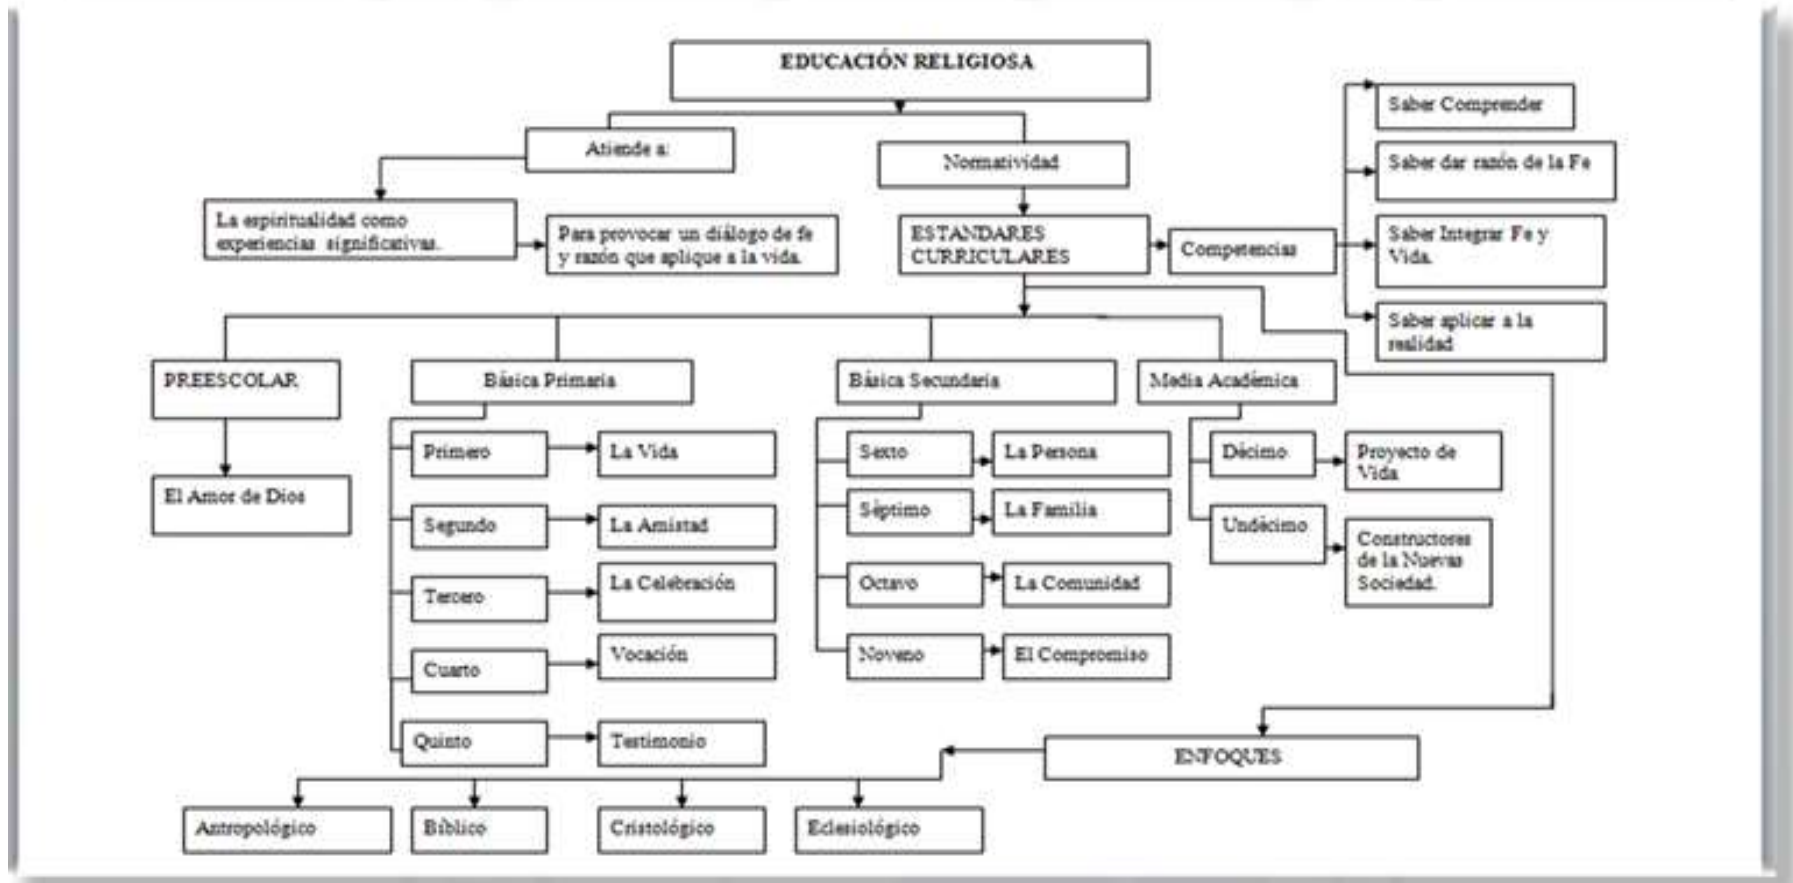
EDUCACIÓN RELIGIOSA

Atiende a:

Normatividad

La espiritualidad como experiencias significativas.

Para provocar un diálogo de fe y razón que aplique a la vida.

ESTANDARES CURRICULARES

Competencias

Saber Comprender

Saber dar razón de la Fe

Saber Integrar Fe y Vida.

Saber aplicar a la realidad

PREESCOLAR

El Amor de Dios

Básica Primaria

Primero

La Vida

Segundo

La Amistad

Tercero

La Celebración

Cuarto

Vocación

Quinto

Testimonio

Básica Secundaria

Sexto

La Persona

Séptimo

La Familia

Octavo

La Comunidad

Noveno

El Compromiso

Media Académica

Décimo

Proyecto de Vida

Undécimo

Constructores de la Nuevas Sociedad.

ENFOQUES

Antropológico

Bíblico

Cristológico

Eclesiológico